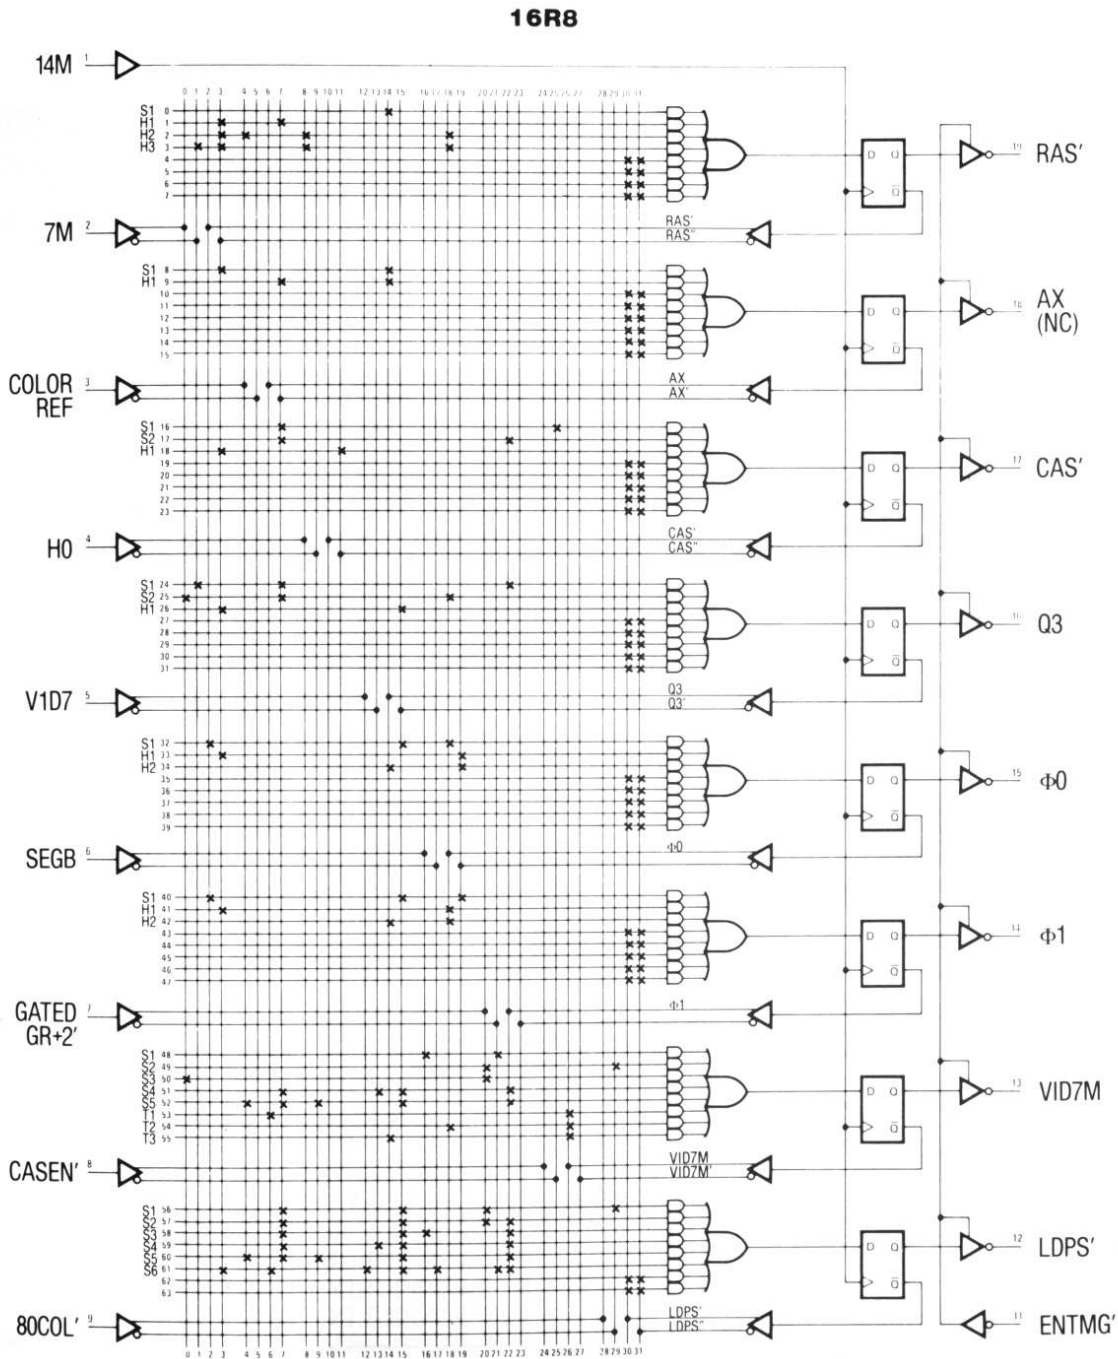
16R8

14M 1
0 1 2 3 4 5 6 7 8 9 10 11 12 13 14 15 16 17 18 19 20 21 22 23 24 25 26 27 28 29 30 31
S1 0
H1 1
H2 2
H3 3
4
5
6
7
RAS' 19
7M 2
RAS'
RAS''
S1 8
H1 9
10
11
12
13
14
15
AX (NC) 18
COLOR REF 3
AX
AX'
S1 16
S2 17
H1 18
19
20
21
22
23
CAS' 17
H0 4
CAS'
CAS''
S1 24
S2 25
H1 26
27
28
29
30
31
Q3 16
V1D7 5
Q3
Q3'
S1 32
H1 33
H2 34
35
36
37
38
39
Φ0 15
SEGB 6
Φ0
S1 40
H1 41
H2 42
43
44
45
46
47
Φ1 14
GATED GR+2' 7
Φ1
S1 48
S2 49
S3 50
S4 51
S5 52
T1 53
T2 54
T3 55
VID7M 13
CASEN' 8
VID7M
VID7M'
S1 56
S2 57
S3 58
S4 59
S5 60
S6 61
62
63
LDPS' 12
80COL' 9
LDPS'
LDPS''
ENTMG' 11
0 1 2 3 4 5 6 7 8 9 10 11 12 13 14 15 16 17 18 19 20 21 22 23 24 25 26 27 28 29 30 31
D Q
Q̄